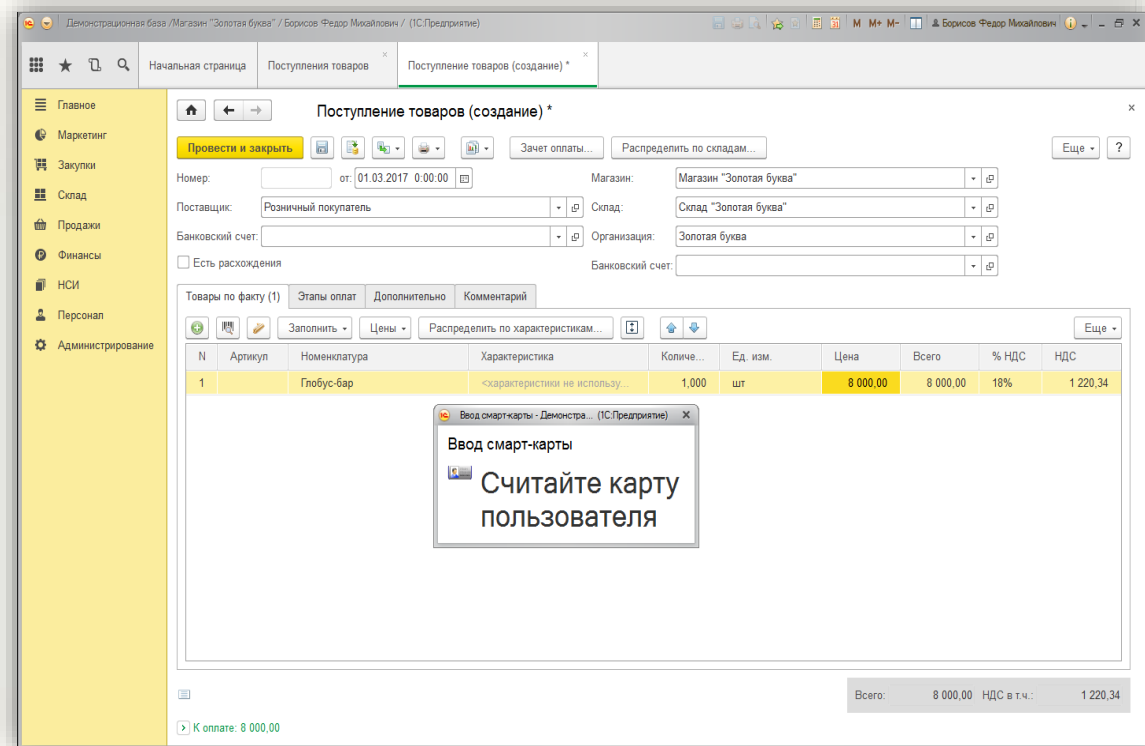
Демонстрационная база /Магазин "Золотая буква" / Борисов Федор Михайлович / (1С:Предприятие)

M M+ M- Борисов Федор Михайлович

Начальная страница | Поступления товаров | Поступление товаров (создание) *

Главное
Маркетинг
Закупки
Склад
Продажи
Финансы
НСИ
Персонал
Администрирование

Поступление товаров (создание) *

Провести и закрыть | Зачет оплаты... | Распределить по складам... | Еще | ?

Номер: от: 01.03.2017 0:00:00
Поставщик: Розничный покупатель
Банковский счет:
Есть расхождения

Магазин: Магазин "Золотая буква"
Склад: Склад "Золотая буква"
Организация: Золотая буква
Банковский счет:

Товары по факту (1) | Этапы оплат | Дополнительно | Комментарий

Заполнить | Цены | Распределить по характеристикам... | Еще

| N | Артикул | Номенклатура | Характеристика | Количе... | Ед. изм. | Цена | Всего | % НДС | НДС |
|---|---|---|---|---|---|---|---|---|---|
| 1 | | Глобус-бар | <характеристики не использу... | 1,000 | шт | 8 000,00 | 8 000,00 | 18% | 1 220,34 |

Ввод смарт-карты - Демонстра... (1С:Предприятие)
Ввод смарт-карты
Считайте карту пользователя

Всего: 8 000,00 НДС в т.ч.: 1 220,34

К оплате: 8 000,00